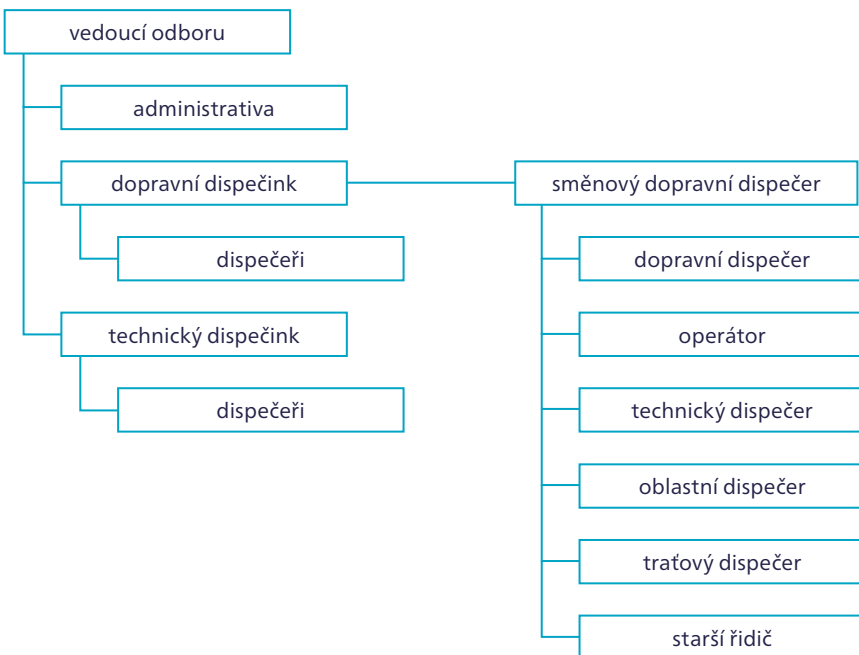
vedoucí odboru

administrativa

dopravní dispečink

dispečeři

technický dispečink

dispečeři

směnový dopravní dispečer

dopravní dispečer

operátor

technický dispečer

oblastní dispečer

traťový dispečer

starší řidič